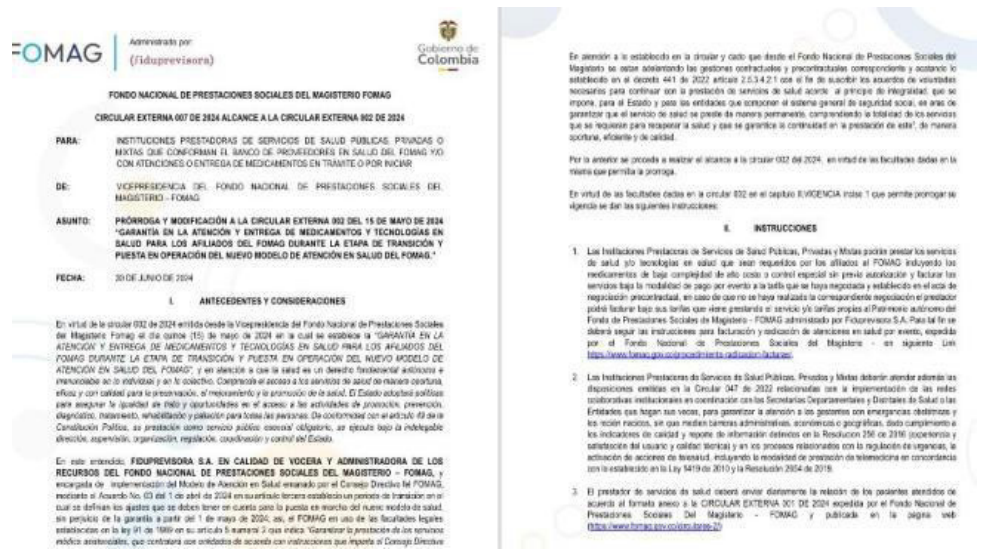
FOMAG | Administrado por: (fiduprevisora)

Gobierno de Colombia

FONDO NACIONAL DE PRESTACIONES SOCIALES DEL MAGISTERIO FOMAG

CIRCULAR EXTERNA 007 DE 2024 ALCANCE A LA CIRCULAR EXTERNA 002 DE 2024

PARA: INSTITUCIONES PRESTADORAS DE SERVICIOS DE SALUD PÚBLICAS, PRIVADAS O MIXTAS QUE CONFORMAN EL BANCO DE PROVEEDORES EN SALUD DEL FOMAG Y/O CON ATENCIONES O ENTREGA DE MEDICAMENTOS EN TRAMITE O POR INICIAR

DE: VICEPRESIDENCIA DEL FONDO NACIONAL DE PRESTACIONES SOCIALES DEL MAGISTERIO - FOMAG

ASUNTO: PRÓRROGA Y MODIFICACIÓN A LA CIRCULAR EXTERNA 002 DEL 15 DE MAYO DE 2024 "GARANTÍA EN LA ATENCIÓN Y ENTREGA DE MEDICAMENTOS Y TECNOLOGÍAS EN SALUD PARA LOS AFILIADOS DEL FOMAG DURANTE LA ETAPA DE TRANSICIÓN Y PUESTA EN OPERACIÓN DEL NUEVO MODELO DE ATENCIÓN EN SALUD DEL FOMAG."

FECHA: 20 DE JUNIO DE 2024

I. ANTECEDENTES Y CONSIDERACIONES

En virtud de la circular 002 de 2024 emitida desde la Vicepresidencia del Fondo Nacional de Prestaciones Sociales del Magisterio Fomag el de quince (15) de mayo de 2024 en la cual se establece la "GARANTÍA EN LA ATENCIÓN Y ENTREGA DE MEDICAMENTOS Y TECNOLOGÍAS EN SALUD PARA LOS AFILIADOS DEL FOMAG DURANTE LA ETAPA DE TRANSICIÓN Y PUESTA EN OPERACIÓN DEL NUEVO MODELO DE ATENCIÓN EN SALUD DEL FOMAG", en atención a que la salud es un derecho fundamental autónomo e irrenunciable en lo individual y en lo colectivo. Comprende el acceso a los servicios de salud de manera oportuna, eficaz y con calidad para la preservación, el mejoramiento y la promoción de la salud. El Estado adoptará políticas para asegurar la igualdad de trato y oportunidades en el acceso a las actividades de promoción, prevención, diagnóstico, tratamiento, rehabilitación y paliación para todas las personas. De conformidad con el artículo 49 de la Constitución Política, su prestación como servicio público esencial obligatorio, se ejecuta bajo la indelegable dirección, supervisión, organización, regulación, coordinación y control del Estado.

En este entendido, FIDUPREVISORA S.A. EN CALIDAD DE VOCERA Y ADMINISTRADORA DE LOS RECURSOS DEL FONDO NACIONAL DE PRESTACIONES SOCIALES DEL MAGISTERIO – FOMAG, encargada de implementación del Modelo de Atención en Salud emanado por el Consejo Directivo del FOMAG, mediante el Acuerdo No. 03 del 1 de abril de 2024 en su artículo tercero estableció un periodo de transición en el cual se definían los ajustes que se deben tener en cuenta para la puesta en marcha del nuevo modelo de salud, sin perjuicio de la garantía a partir del 1 de mayo de 2024; así, el FOMAG en uso de las facultades legales establecidas en la ley 91 de 1989 en su artículo 5 numeral 3 que indica "Garantizar la prestación de los servicios médico asistenciales, que contratará con entidades de acuerdo con instrucciones que imparta el Consejo Directivo

En atención a lo establecido en la circular y dado que desde el Fondo Nacional de Prestaciones Sociales del Magisterio se están adelantando las gestiones contractuales y precontractuales conforme lo establecido en el decreto 441 de 2022 artículo 2.5.3.4.2.1 con el fin de suscribir los acuerdos de voluntades necesarios para continuar con la prestación de servicios de salud acorde al principio de integralidad, que se impone, para el Estado y para las entidades que componen el sistema general de seguridad social, en aras de garantizar que el servicio de salud se preste de manera permanente, comprendiendo la totalidad de los servicios que se requieran para recuperar la salud y que se garantice la continuidad en la prestación de este", de manera oportuna, eficiente y de calidad.

Por lo anterior se procede a realizar el alcance a la circular 002 del 2024, en virtud de las facultades dadas en la misma que permite la prórroga.

En virtud de las facultades dadas en la circular 002 en el capítulo II.VIGENCIA inciso 1 que permite prorrogar su vigencia se dan las siguientes instrucciones:

II. INSTRUCCIONES

1. Las Instituciones Prestadoras de Servicios de Salud Públicas, Privadas y Mixtas podrán prestar los servicios de salud y/o tecnologías en salud que sean requeridos por los afiliados al FOMAG incluyendo los medicamentos de baja complejidad de alto costo o control especial sin previa autorización y facturar los servicios bajo la modalidad de pago por evento a la tarifa que se haya negociado y establecido en el acta de negociación precontractual, en caso de que no se haya realizado la correspondiente negociación el prestador podrá facturar bajo sus tarifas que viene prestando el servicio y/o tarifas propias al Patrimonio autónomo del Fondo de Prestaciones Sociales del Magisterio - FOMAG administrado por Fiduprevisora S.A. Para lo que se deberá seguir las instrucciones para facturación y radicación de atenciones en salud por evento, expedida por el Fondo Nacional de Prestaciones Sociales del Magisterio - en siguiente Link https://www.fomag.gov.co/procedimiento-radicacion-facturas/

2. Las Instituciones Prestadoras de Servicios de Salud Públicas, Privadas y Mixtas deberán atender además las disposiciones emitidas en la Circular 047 de 2022 relacionadas con la implementación de las redes colaborativas institucionales en coordinación con las Secretarías Departamentales y Distritales de Salud o las Entidades que hagan sus veces, para garantizar la atención a los gestantes con emergencias obstétricas y los recién nacidos, sin que medien barreras administrativas, económicas o geográficas, dando cumplimiento a los indicadores de calidad y reporte de información definidos en la Resolución 256 de 2016 (experiencia y satisfacción del usuario y calidad técnica) y en los procesos relacionados con la regulación de urgencias, la activación de acciones de telesalud, incluyendo la modalidad de prestación de telemedicina en concordancia con lo establecido en la Ley 1419 de 2010 y la Resolución 2654 de 2019.

3. El prestador de servicios de salud deberá enviar diariamente la relación de los pacientes atendidos de acuerdo al formato anexo a la CIRCULAR EXTERNA 001 DE 2024 expedida por el Fondo Nacional de Prestaciones Sociales Del Magisterio - FOMAG y publicada en la página web (https://www.fomag.gov.co/otro-tipos-2/)